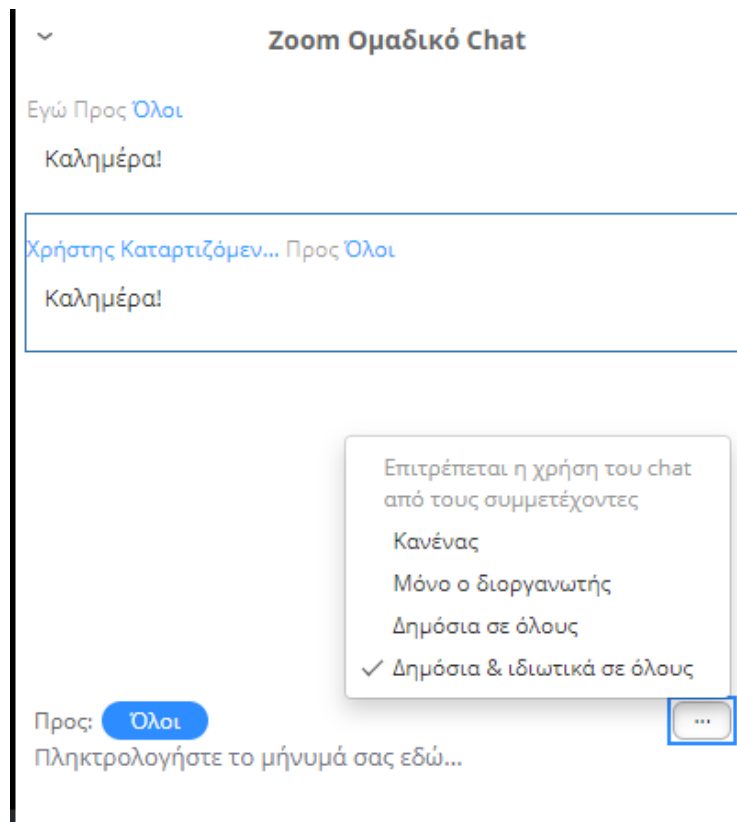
Zoom Ομαδικό Chat

Εγώ Προς Όλοι

Καλημέρα!

Χρήστης Καταρτιζόμεν... Προς Όλοι

Καλημέρα!

Επιτρέπεται η χρήση του chat από τους συμμετέχοντες

Κανένας

Μόνο ο διοργανωτής

Δημόσια σε όλους

✓ Δημόσια & ιδιωτικά σε όλους

Προς: Όλοι

...

Πληκτρολογήστε το μήνυμά σας εδώ...